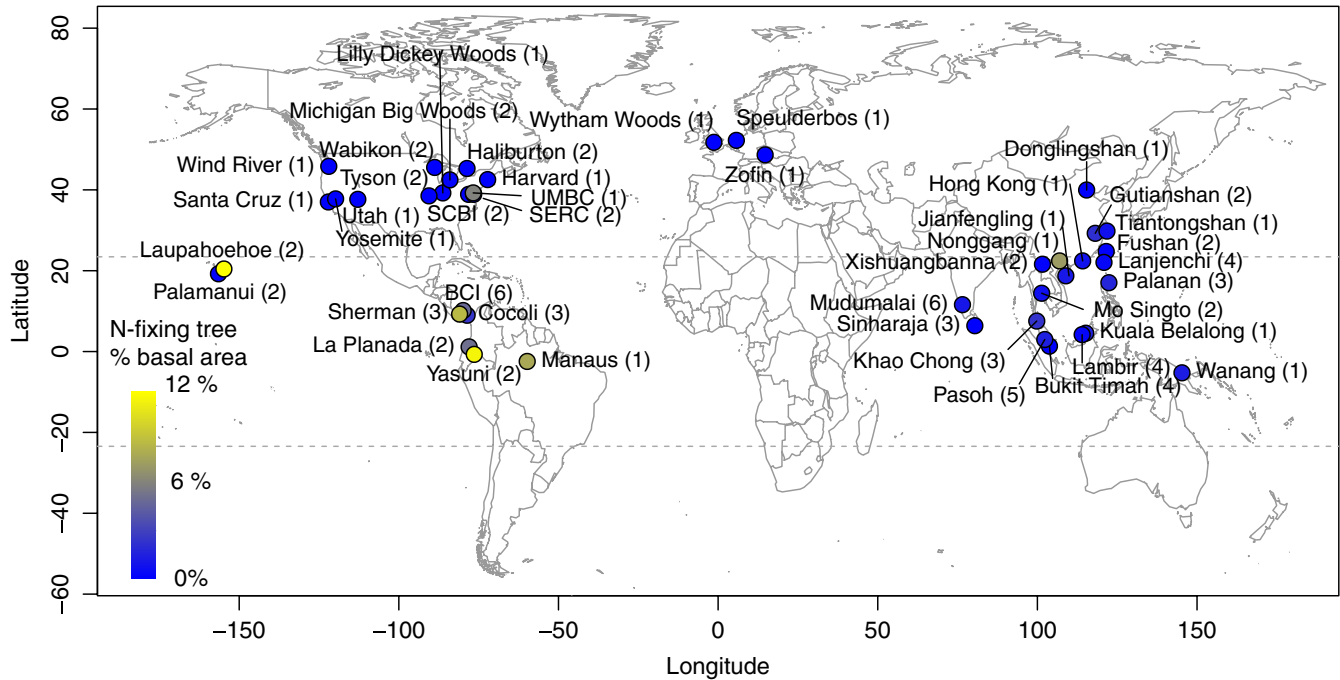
80
60
40
20
0
−20
−40
−60
Latitude

Lilly Dickey Woods (1)
Michigan Big Woods (2)
Wytham Woods (1)
Speulderbos (1)
Wabikon (2)
Haliburton (2)
Wind River (1)
Tyson (2)
Harvard (1)
Santa Cruz (1)
UMBC (1)
Utah (1)
SCBI (2)
SERC (2)
Yosemite (1)
Zofin (1)
Donglingshan (1)
Hong Kong (1)
Gutianshan (2)
Jianfengling (1)
Tiantongshan (1)
Nonggang (1)
Fushan (2)
Xishuangbanna (2)
Lanjenchi (4)
Palanan (3)
Laupahoehoe (2)
Palamanui (2)
BCI (6)
Sherman (3)
Cocoli (3)
Mudumalai (6)
Mo Singto (2)
Sinharaja (3)
Kuala Belalong (1)
N-fixing tree
% basal area
La Planada (2)
Manaus (1)
Khao Chong (3)
Yasuni (2)
Lambir (4)
Wanang (1)
Pasoh (5)
Bukit Timah (4)
12 %
6 %
0%

−150
−100
−50
0
50
100
150
Longitude